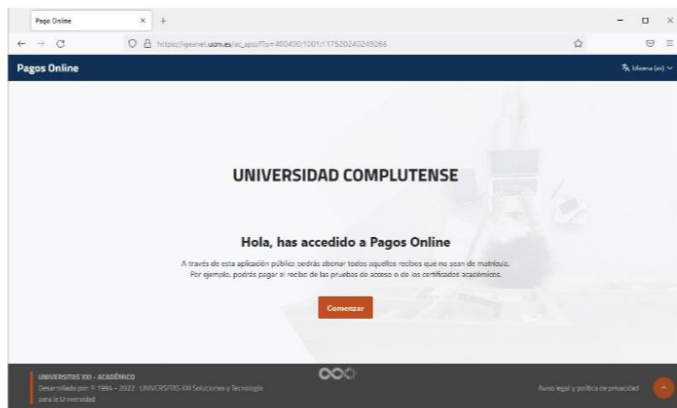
Pago Online

https://geanet.ucm.es/ac_apo/f?p=400430:1001:1175202402492​66

Pagos Online

Idioma (es)

UNIVERSIDAD COMPLUTENSE

Hola, has accedido a Pagos Online

A través de esta aplicación pública podrás abonar todos aquellos recibos que no sean de matrícula. Por ejemplo, podrás pagar el recibo de las pruebas de acceso o de los certificados académicos.

Comenzar

UNIVERSITAS XXI - ACADÉMICO
Desarrollado por © 1994 - 2022 UNIVERSITAS XXI Soluciones y Tecnología para la Universidad

Aviso legal y política de privacidad